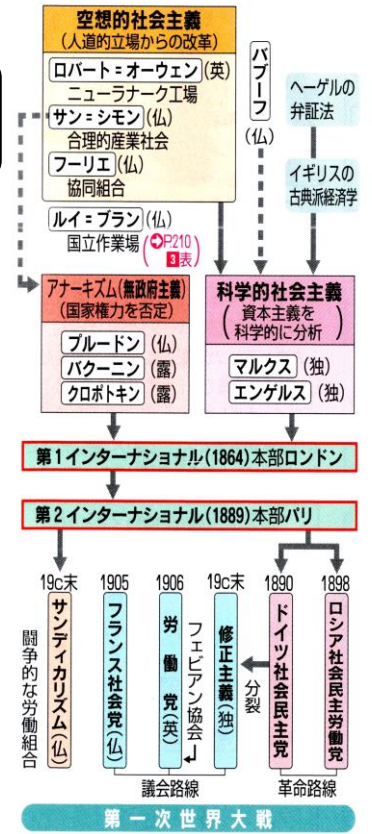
空想的社会主義
（人道的立場からの改革）

ロバート＝オーウェン（英）
ニューラナーク工場

サン＝シモン（仏）
合理的産業社会

フーリエ（仏）
協同組合

ルイ＝ブラン（仏）
国立作業場（P210 3表）

バブーフ（仏）

ヘーゲルの弁証法

イギリスの古典派経済学

アナーキズム（無政府主義）
（国家権力を否定）

プルードン（仏）
バクーニン（露）
クロポトキン（露）

科学的社会主義
（資本主義を科学的に分析）

マルクス（独）
エンゲルス（独）

第1インターナショナル（1864）本部ロンドン

第2インターナショナル（1889）本部パリ

19c末
サンディカリズム（仏）
闘争的な労働組合

1905
フランス社会党（仏）

1906
労働党（英）

フェビアン協会

19c末
修正主義（独）

分裂

1890
ドイツ社会民主党

1898
ロシア社会民主労働党

議会路線

革命路線

第一次世界大戦